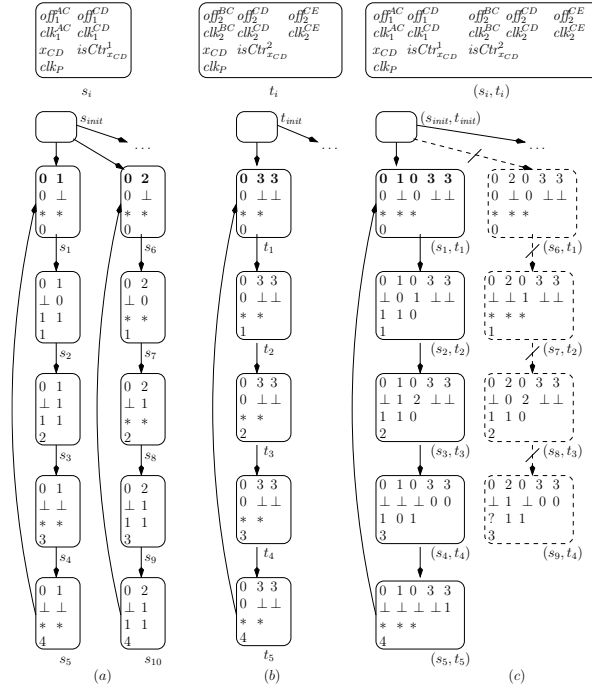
$off_1^{AC}$ $off_1^{CD}$
$clk_1^{AC}$ $clk_1^{CD}$
$x_{CD}$ $isCtr^1_{x_{CD}}$
$clk_P$

$s_i$

$off_2^{BC}$ $off_2^{CD}$ $off_2^{CE}$
$clk_2^{BC}$ $clk_2^{CD}$ $clk_2^{CE}$
$x_{CD}$ $isCtr^2_{x_{CD}}$
$clk_P$

$t_i$

$off_1^{AC}$ $off_1^{CD}$ $off_2^{BC}$ $off_2^{CD}$ $off_2^{CE}$
$clk_1^{AC}$ $clk_1^{CD}$ $clk_2^{BC}$ $clk_2^{CD}$ $clk_2^{CE}$
$x_{CD}$ $isCtr^1_{x_{CD}}$ $isCtr^2_{x_{CD}}$
$clk_P$

$(s_i, t_i)$

$s_{init}$ ...

0 1
0 ⊥
* *
0

$s_1$

0 1
⊥ 0
1 1
1

$s_2$

0 1
⊥ 1
1 1
2

$s_3$

0 1
⊥ ⊥
* *
3

$s_4$

0 1
⊥ ⊥
* *
4

$s_5$

0 2
0 ⊥
* *
0

$s_6$

0 2
⊥ 0
* *
1

$s_7$

0 2
⊥ 1
* *
2

$s_8$

0 2
⊥ 1
1 1
3

$s_9$

0 2
⊥ 1
1 1
4

$s_{10}$

(a)

$t_{init}$ ...

0 3 3
0 ⊥ ⊥
* *
0

$t_1$

0 3 3
0 ⊥ ⊥
* *
1

$t_2$

0 3 3
0 ⊥ ⊥
* *
2

$t_3$

0 3 3
0 ⊥ ⊥
* *
3

$t_4$

0 3 3
0 ⊥ ⊥
* *
4

$t_5$

(b)

$(s_{init}, t_{init})$ ...

0 1 0 3 3
0 ⊥ 0 ⊥ ⊥
* * *
0

$(s_1, t_1)$

0 1 0 3 3
⊥ 0 1 ⊥ ⊥
1 1 0
1

$(s_2, t_2)$

0 1 0 3 3
⊥ 1 2 ⊥ ⊥
1 1 0
2

$(s_3, t_3)$

0 1 0 3 3
⊥ ⊥ ⊥ 0 0
1 0 1
3

$(s_4, t_4)$

0 1 0 3 3
⊥ ⊥ ⊥ ⊥ 1
* * *
4

$(s_5, t_5)$

0 2 0 3 3
⊥ 0 ⊥ ⊥
* * *
0

$(s_6, t_1)$

0 2 0 3 3
⊥ ⊥ 1 ⊥ ⊥
* * *
1

$(s_7, t_2)$

0 2 0 3 3
⊥ 0 2 ⊥ ⊥
1 1 0
2

$(s_8, t_3)$

0 2 0 3 3
⊥ 1 ⊥ 0 0
? 1 1
3

$(s_9, t_4)$

(c)